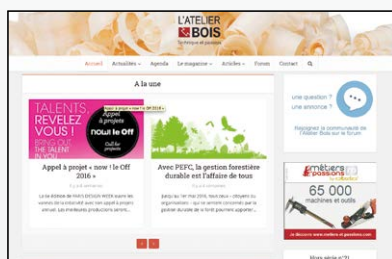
L'ATELIER BOIS

Accueil Actualités Agenda Le magazine Articles Forum Contact

A la une

TALENTS RÉVELEZ VOUS ! Appel à projets now! le Off

Appel à projet « now ! le Off 2016 »

Avec PEFC, la gestion forestière durable est l'affaire de tous

Une question ? Une astuce ?

Rejoignez la communauté de l'Atelier Bois sur le forum

métiers passions

65 000 machines et outils

Hors série n°3